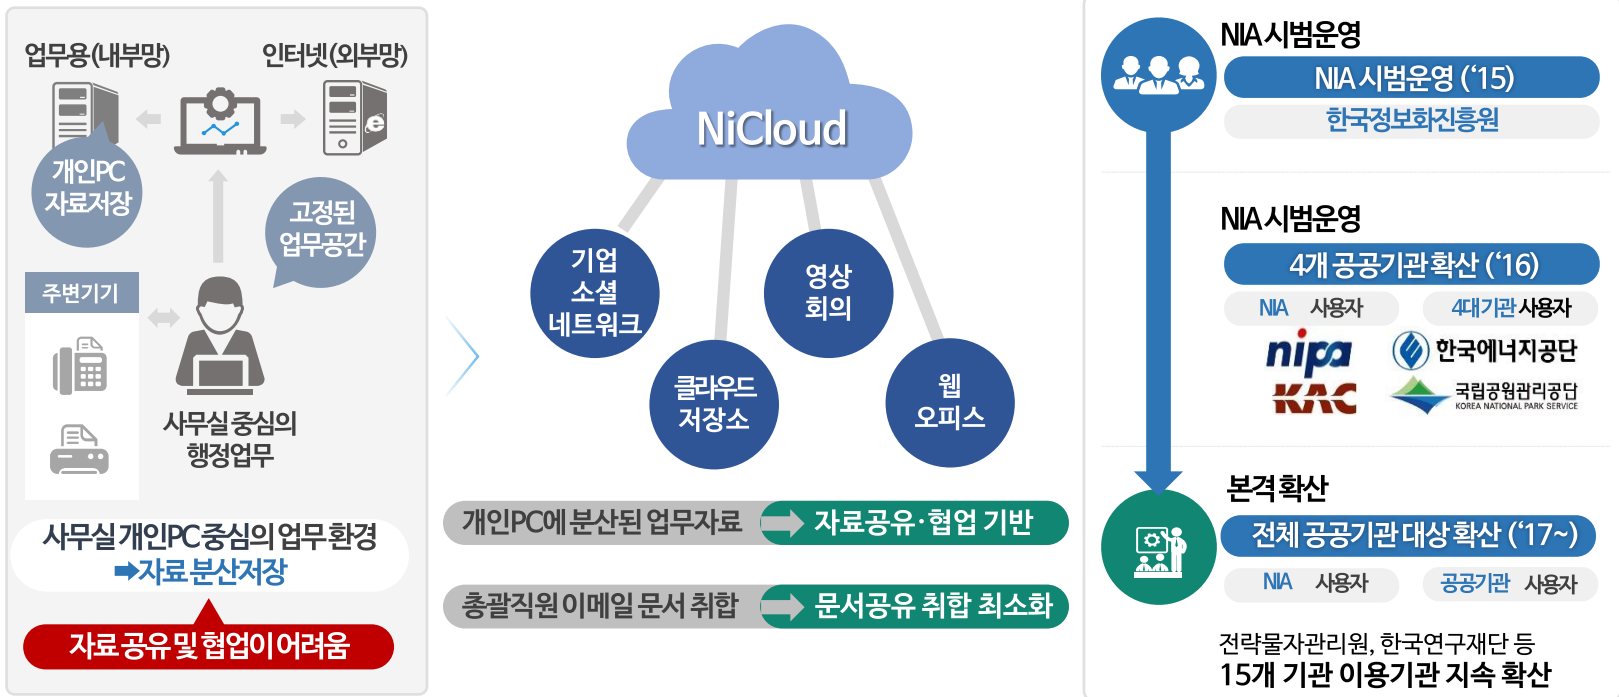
업무용(내부망)

인터넷(외부망)

개인PC 자료저장

고정된 업무공간

주변기기

사무실 중심의 행정업무

사무실 개인PC중심의 업무환경
➡자료 분산저장

자료 공유 및 협업이 어려움

NiCloud

기업 소셜 네트워크

영상 회의

클라우드 저장소

웹 오피스

개인PC에 분산된 업무자료

자료공유·협업 기반

총괄직원 이메일 문서 취합

문서공유 취합 최소화

NIA 시범운영

NIA 시범운영 (‘15)

한국정보화진흥원

NIA 시범운영

4개 공공기관 확산 (‘16)

NIA 사용자

4대기관 사용자

nipa

한국에너지공단

KAC

국립공원관리공단
KOREA NATIONAL PARK SERVICE

본격확산

전체 공공기관 대상 확산 (‘17~)

NIA 사용자

공공기관 사용자

전략물자관리원, 한국연구재단 등
15개 기관 이용기관 지속 확산